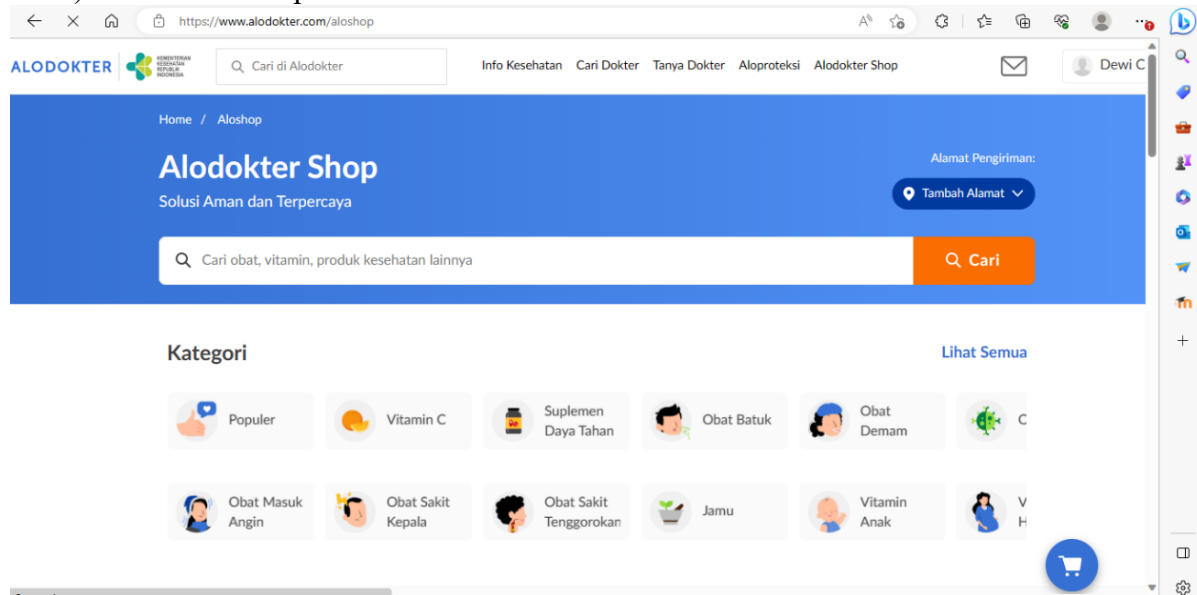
https://www.alodokter.com/aloshop

ALODOKTER KEMENTERIAN KESEHATAN REPUBLIK INDONESIA

Cari di Alodokter

Info Kesehatan Cari Dokter Tanya Dokter Aloproteksi Alodokter Shop

Dewi C

Home / Aloshop

Alodokter Shop

Solusi Aman dan Terpercaya

Alamat Pengiriman:

Tambah Alamat

Cari obat, vitamin, produk kesehatan lainnya

Cari

Kategori

Lihat Semua

Populer

Vitamin C

Suplemen Daya Tahan

Obat Batuk

Obat Demam

C

Obat Masuk Angin

Obat Sakit Kepala

Obat Sakit Tenggorokan

Jamu

Vitamin Anak

V H